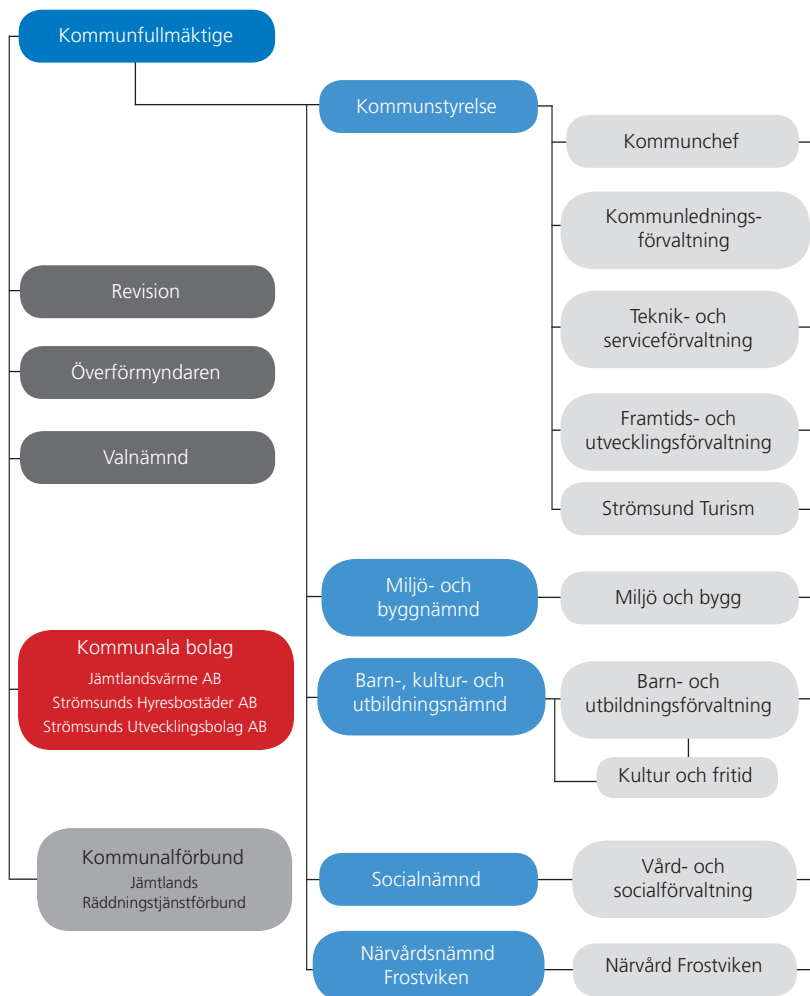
Kommunfullmäktige

Kommunstyrelse

Kommunchef

Kommunledningsförvaltning

Teknik- och serviceförvaltning

Framtids- och utvecklingsförvaltning

Strömsund Turism

Revision

Överförmyndaren

Valnämnd

Miljö- och byggnämnd

Miljö och bygg

Kommunala bolag
Jämtlandsvärme AB
Strömsunds Hyresbostäder AB
Strömsunds Utvecklingsbolag AB

Barn-, kultur- och utbildningsnämnd

Barn- och utbildningsförvaltning

Kultur och fritid

Kommunalförbund
Jämtlands Räddningstjänstförbund

Socialnämnd

Vård- och socialförvaltning

Närvårdsnämnd Frostviken

Närvård Frostviken